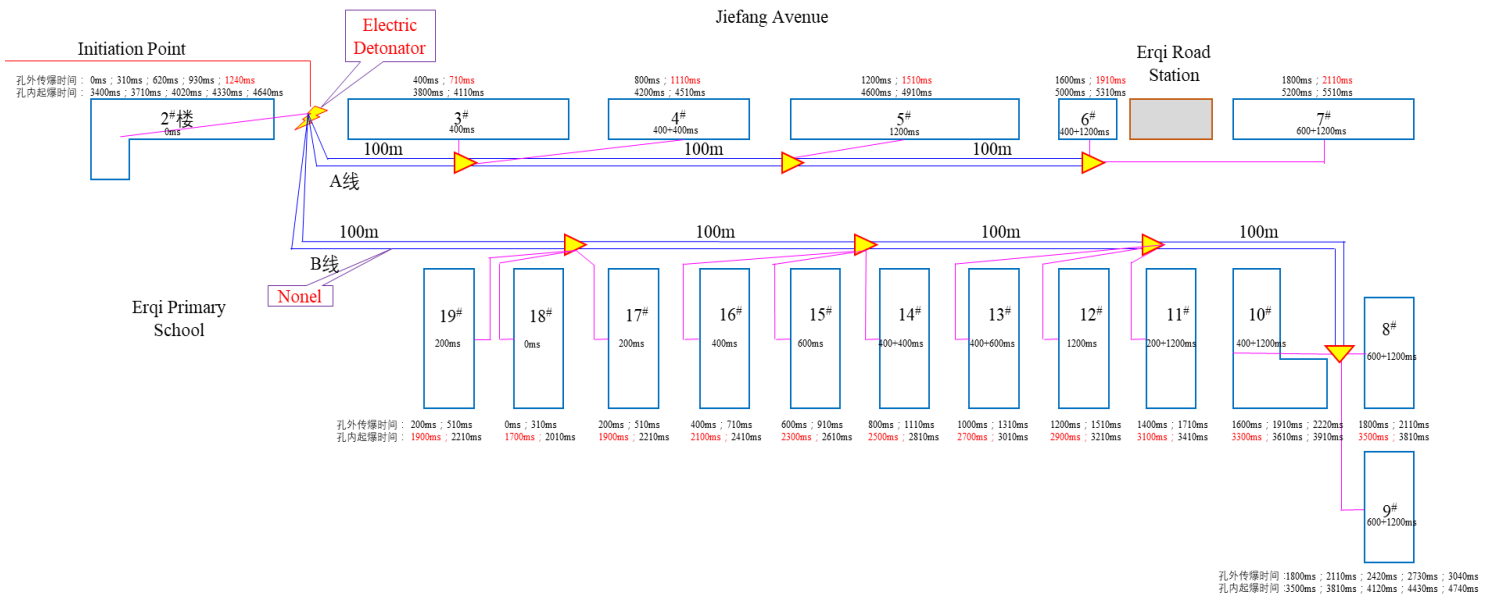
Jiefang Avenue

Initiation Point

Electric Detonator

Erqi Road Station

孔外传爆时间： 0ms；310ms；620ms；930ms；1240ms
孔内起爆时间： 3400ms；3710ms；4020ms；4330ms；4640ms

$2^{\#}$楼
0ms

400ms；710ms
3800ms；4110ms
$3^{\#}$
400ms

800ms；1110ms
4200ms；4510ms
$4^{\#}$
400+400ms

1200ms；1510ms
4600ms；4910ms
$5^{\#}$
1200ms

1600ms；1910ms
5000ms；5310ms
$6^{\#}$
400+1200ms

1800ms；2110ms
5200ms；5510ms
$7^{\#}$
600+1200ms

100m
100m
100m

A线

100m
100m
100m
100m

B线

Nonel

Erqi Primary School

$19^{\#}$
200ms

$18^{\#}$
0ms

$17^{\#}$
200ms

$16^{\#}$
400ms

$15^{\#}$
600ms

$14^{\#}$
400+400ms

$13^{\#}$
400+600ms

$12^{\#}$
1200ms

$11^{\#}$
200+1200ms

$10^{\#}$
400+1200ms

$8^{\#}$
600+1200ms

孔外传爆时间： 200ms；510ms
孔内起爆时间： 1900ms；2210ms

0ms；310ms
1700ms；2010ms

200ms；510ms
1900ms；2210ms

400ms；710ms
2100ms；2410ms

600ms；910ms
2300ms；2610ms

800ms；1110ms
2500ms；2810ms

1000ms；1310ms
2700ms；3010ms

1200ms；1510ms
2900ms；3210ms

1400ms；1710ms
3100ms；3410ms

1600ms；1910ms；2220ms
3300ms；3610ms；3910ms

1800ms；2110ms
3500ms；3810ms

$9^{\#}$
600+1200ms

孔外传爆时间 :1800ms；2110ms；2420ms；2730ms；3040ms
孔内起爆时间 :3500ms；3810ms；4120ms；4430ms；4740ms